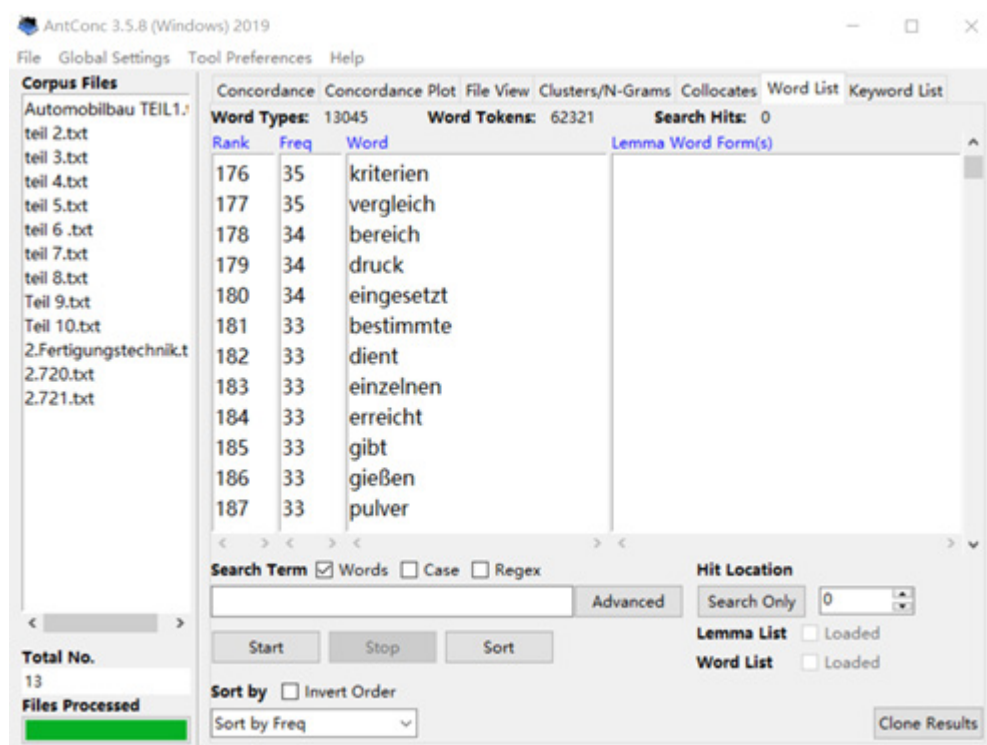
AntConc 3.5.8 (Windows) 2019

File Global Settings Tool Preferences Help

Corpus Files
Automobilbau TEIL1.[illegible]
teil 2.txt
teil 3.txt
teil 4.txt
teil 5.txt
teil 6 .txt
teil 7.txt
teil 8.txt
Teil 9.txt
Teil 10.txt
2.Fertigungstechnik.t
2.720.txt
2.721.txt

Total No.
13
Files Processed

Concordance | Concordance Plot | File View | Clusters/N-Grams | Collocates | Word List | Keyword List

Word Types: 13045 Word Tokens: 62321 Search Hits: 0

| Rank | Freq | Word |
|---|---|---|
| 176 | 35 | kriterien |
| 177 | 35 | vergleich |
| 178 | 34 | bereich |
| 179 | 34 | druck |
| 180 | 34 | eingesetzt |
| 181 | 33 | bestimmte |
| 182 | 33 | dient |
| 183 | 33 | einzelnen |
| 184 | 33 | erreicht |
| 185 | 33 | gibt |
| 186 | 33 | gießen |
| 187 | 33 | pulver |

Lemma Word Form(s)

Search Term ☑ Words ☐ Case ☐ Regex
Advanced
Start Stop Sort
Sort by ☐ Invert Order
Sort by Freq

Hit Location
Search Only 0
Lemma List Loaded
Word List Loaded
Clone Results